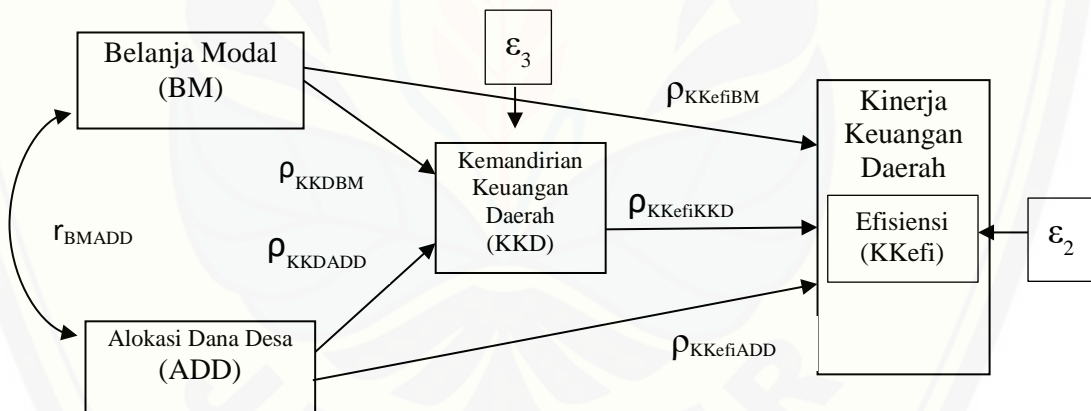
Belanja Modal (BM)

$\varepsilon_3$

$\rho_{KKefiBM}$

Kinerja Keuangan Daerah

$\rho_{KKDBM}$

Kemandirian Keuangan Daerah (KKD)

$\rho_{KKefiKKD}$

$r_{BMADD}$

$\rho_{KKDADD}$

Efisiensi (KKefi)

$\varepsilon_2$

Alokasi Dana Desa (ADD)

$\rho_{KKefiADD}$